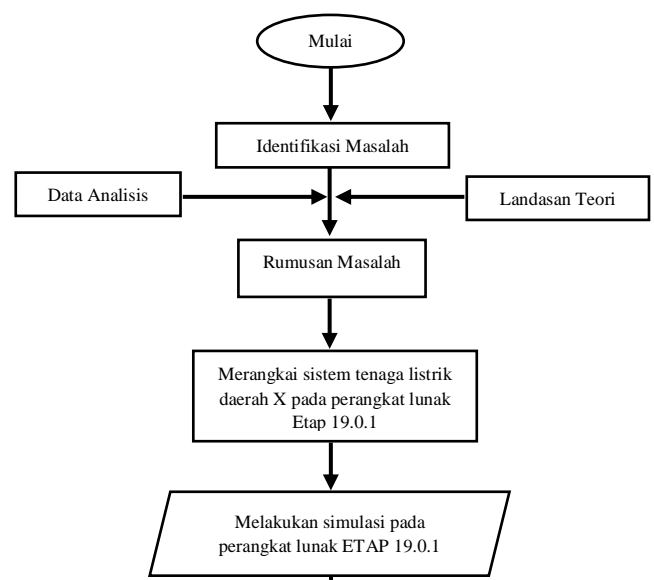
Mulai

Identifikasi Masalah

Data Analisis

Landasan Teori

Rumusan Masalah

Merangkai sistem tenaga listrik daerah X pada perangkat lunak Etap 19.0.1

Melakukan simulasi pada perangkat lunak ETAP 19.0.1